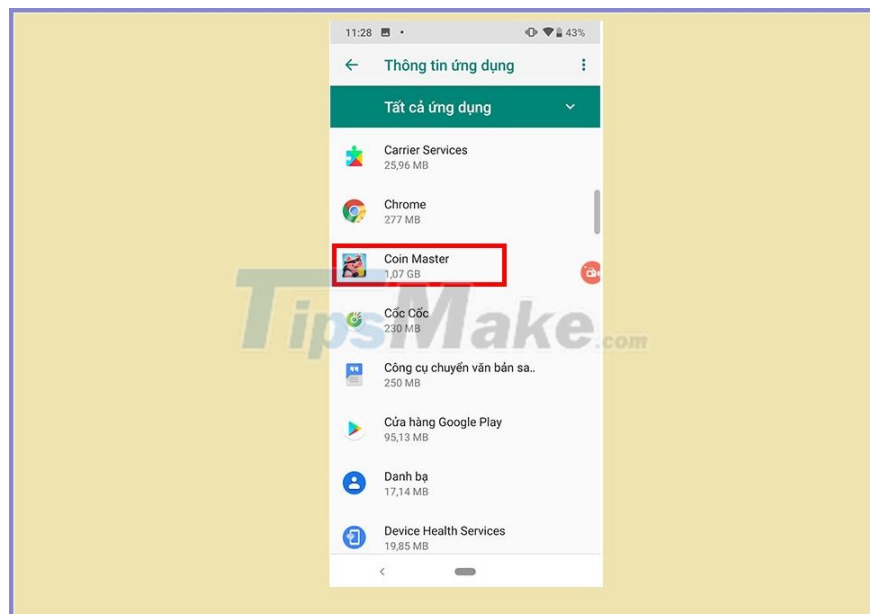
11:28

43%

Thông tin ứng dụng

Tất cả ứng dụng

Carrier Services
25,96 MB

Chrome
277 MB

Coin Master
1,07 GB

Cốc Cốc
230 MB

Công cụ chuyển văn bản sa..
250 MB

Cửa hàng Google Play
95,13 MB

Danh bạ
17,14 MB

Device Health Services
19,85 MB

TipsMake.com